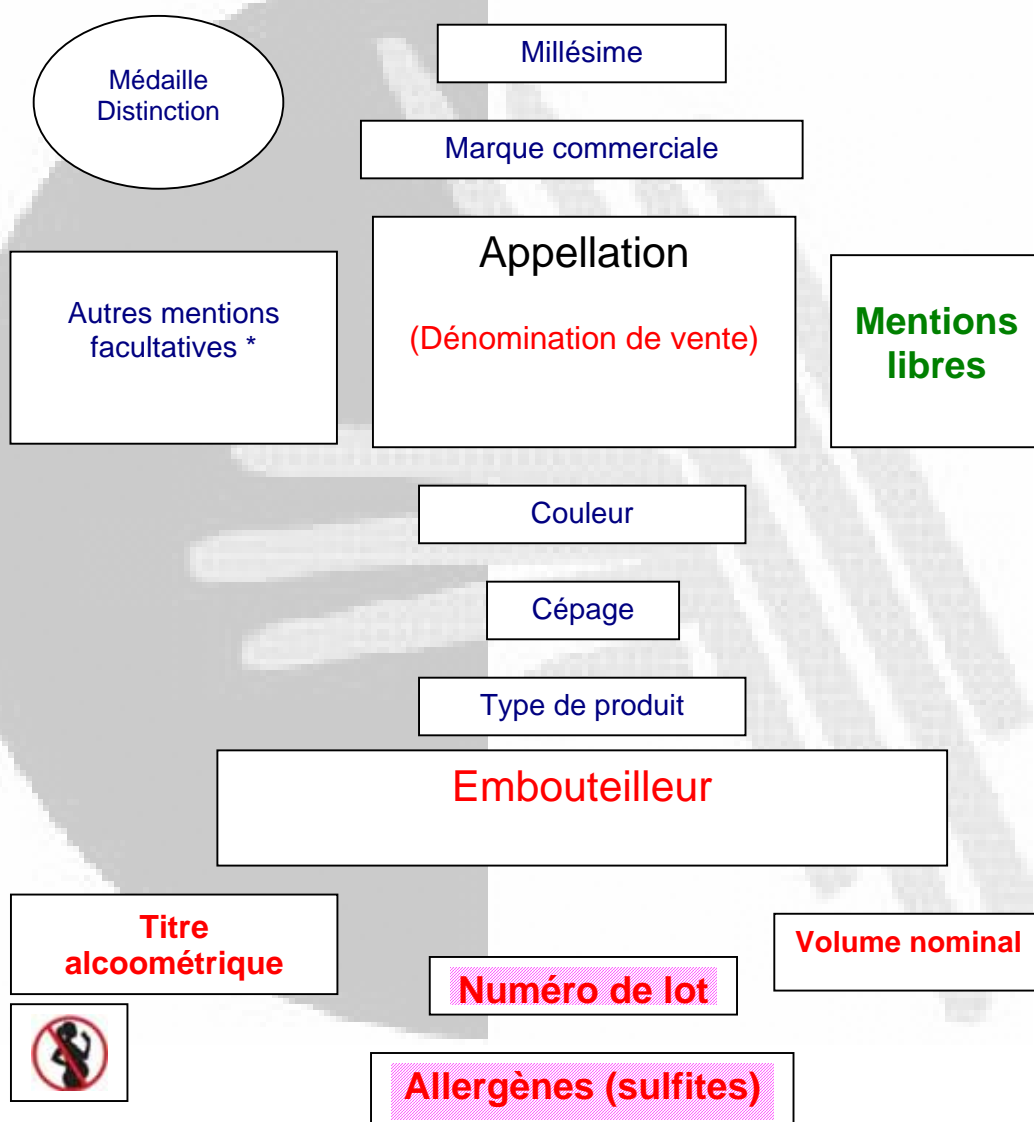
Médaille Distinction

Millésime

Marque commerciale

Autres mentions facultatives *

Appellation

(Dénomination de vente)

Mentions libres

Couleur

Cépage

Type de produit

Embouteilleur

Titre alcoométrique

Volume nominal

Numéro de lot

Allergènes (sulfites)